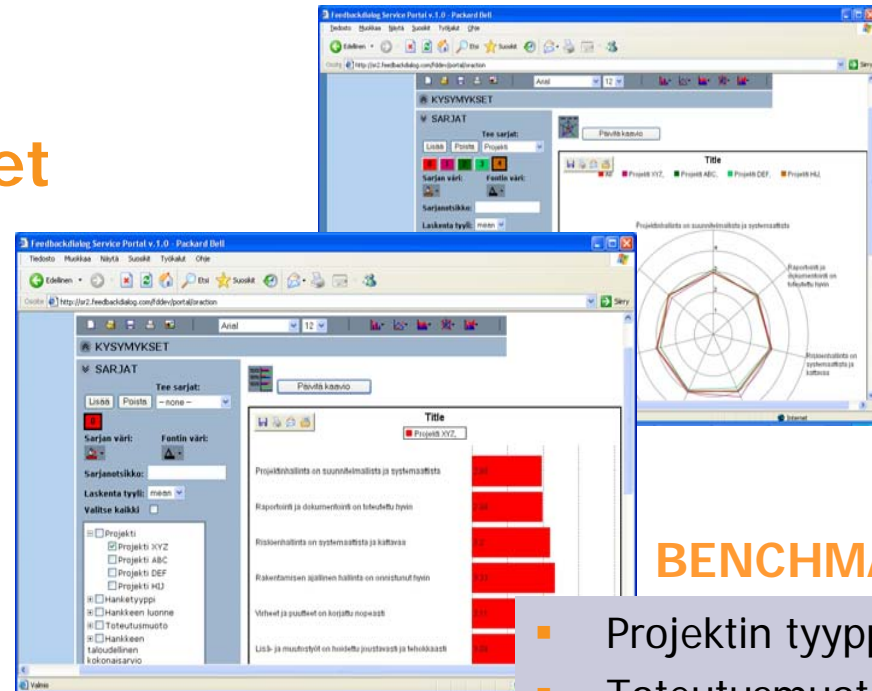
et

Feedbackdialog Service Portal v.1.0 - Packard Bell
Tiedosto Muokkaa Näytä Suosikit Työkalut Ohje
Edellinen Etsi Suosikit
Osoite http://sr2.feedbackdialog.com/fddev/portal/oraction
Siirry
Arial 12
KYSYMYKSET
SARJAT
Tee sarjat:
Lisää Poista Projekti
Sarjan väri: Fontin väri:
Sarjanotsikko:
Laskenta tyyli: mean
Päivitä kaavio
Title
All Projekti XYZ Projekti ABC Projekti DEF Projekti HIJ
Projektinhallinta on suunnitelmallista ja systemaattista
Raportointi ja dokumentointi on toteutettu hyvin
Riskienhallinta on systemaattista ja kattavaa
Internet

Feedbackdialog Service Portal v.1.0 - Packard Bell
Tiedosto Muokkaa Näytä Suosikit Työkalut Ohje
Edellinen Etsi Suosikit
Osoite http://sr2.feedbackdialog.com/fddev/portal/oraction
Siirry
Arial 12
KYSYMYKSET
SARJAT
Tee sarjat:
Lisää Poista --none--
Sarjan väri: Fontin väri:
Sarjanotsikko:
Laskenta tyyli: mean
Valitse kaikki
Projekti
Projekti XYZ
Projekti ABC
Projekti DEF
Projekti HIJ
Hanketyyppi
Hankkeen luonne
Toteutusmuoto
Hankkeen taloudellinen kokonaisarvio
Päivitä kaavio
Title
Projekti XYZ,
Projektinhallinta on suunnitelmallista ja systemaattista
Raportointi ja dokumentointi on toteutettu hyvin
Riskienhallinta on systemaattista ja kattavaa
Rakentamisen ajallinen hallinta on onnistunut hyvin
Virheet ja puutteet on korjattu nopeasti
Lisä- ja muutostyöt on hoidettu joustavasti ja tehokkaasti
Valmis

BENCHMA
Projektin tyyp
Toteutusmuot